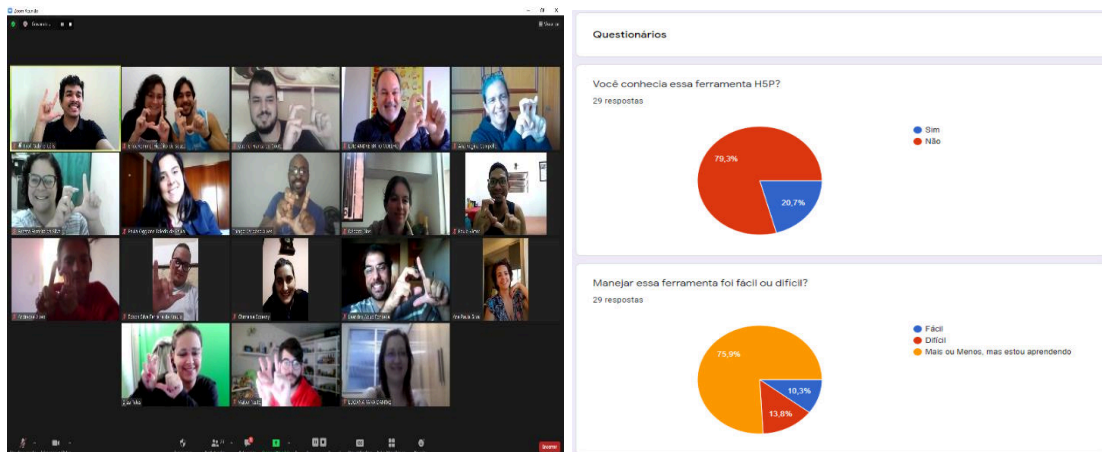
Zoom Meeting

Questionários

Você conhecia essa ferramenta H5P?
29 respostas

Sim
Não

79,3%
20,7%

Manejar essa ferramenta foi fácil ou difícil?
29 respostas

Fácil
Difícil
Mais ou Menos, mas estou aprendendo

75,9%
10,3%
13,8%